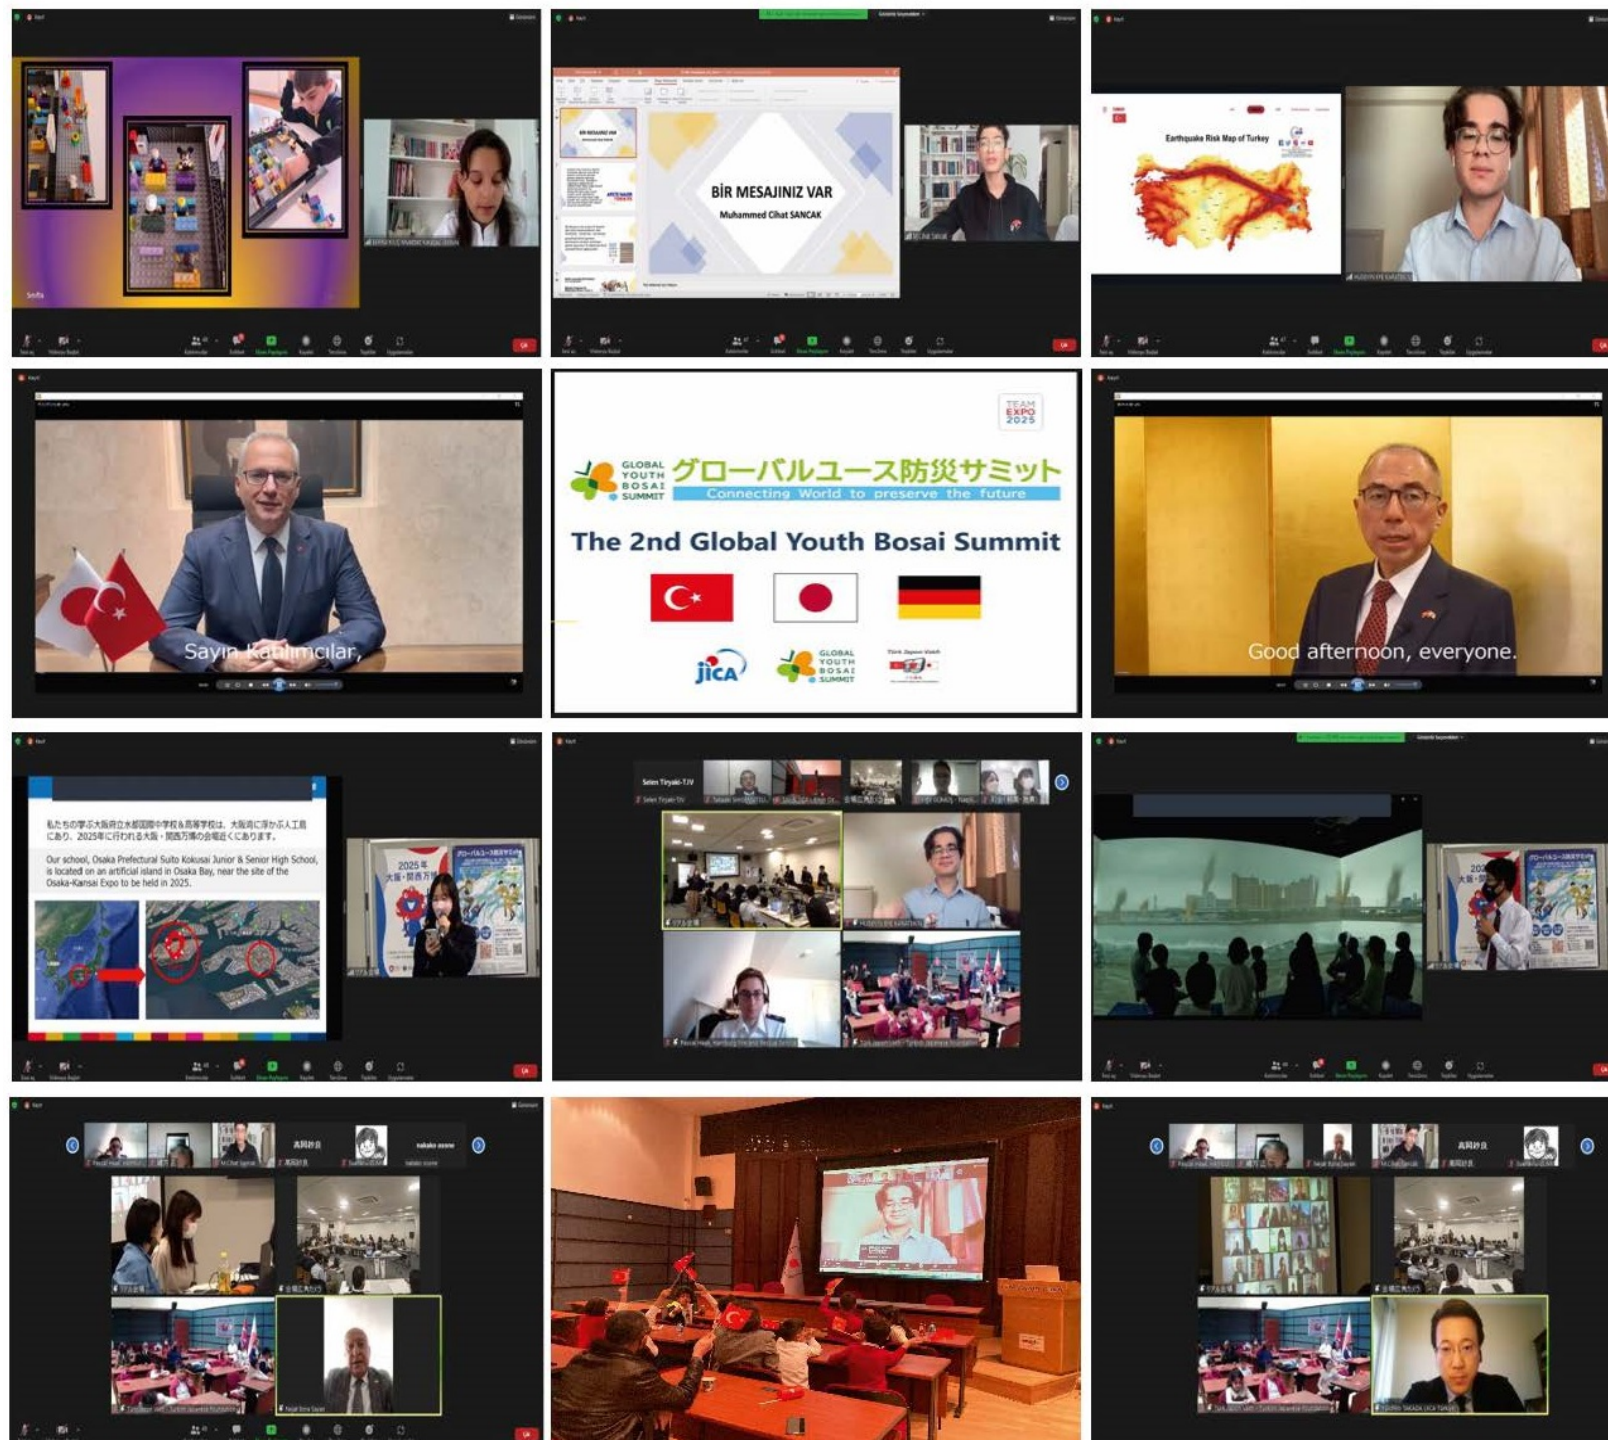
BİR MESAJINIZ VAR

Muhammed Cihat SANCAK

Earthquake Risk Map of Turkey

Sayın Katılımcılar,

TEAM EXPO 2025

GLOBAL YOUTH BOSAI SUMMIT グローバルユース防災サミット

Connecting World to preserve the future

The 2nd Global Youth Bosai Summit

JICA

GLOBAL YOUTH BOSAI SUMMIT

Good afternoon, everyone.

私たちの学ぶ大阪府立水都国際中学校＆高等学校は、大阪湾に浮かぶ人工島にあり、2025年に行われる大阪・関西万博の会場近くにあります。

Our school, Osaka Prefectural Suito Kokusai Junior & Senior High School, is located on an artificial island in Osaka Bay, near the site of the Osaka-Kansai Expo to be held in 2025.

2025年 大阪・関西万博

グローバルユース防災サミット

Selen Tiryaki-TJV

高岡紗良

nakako ozone